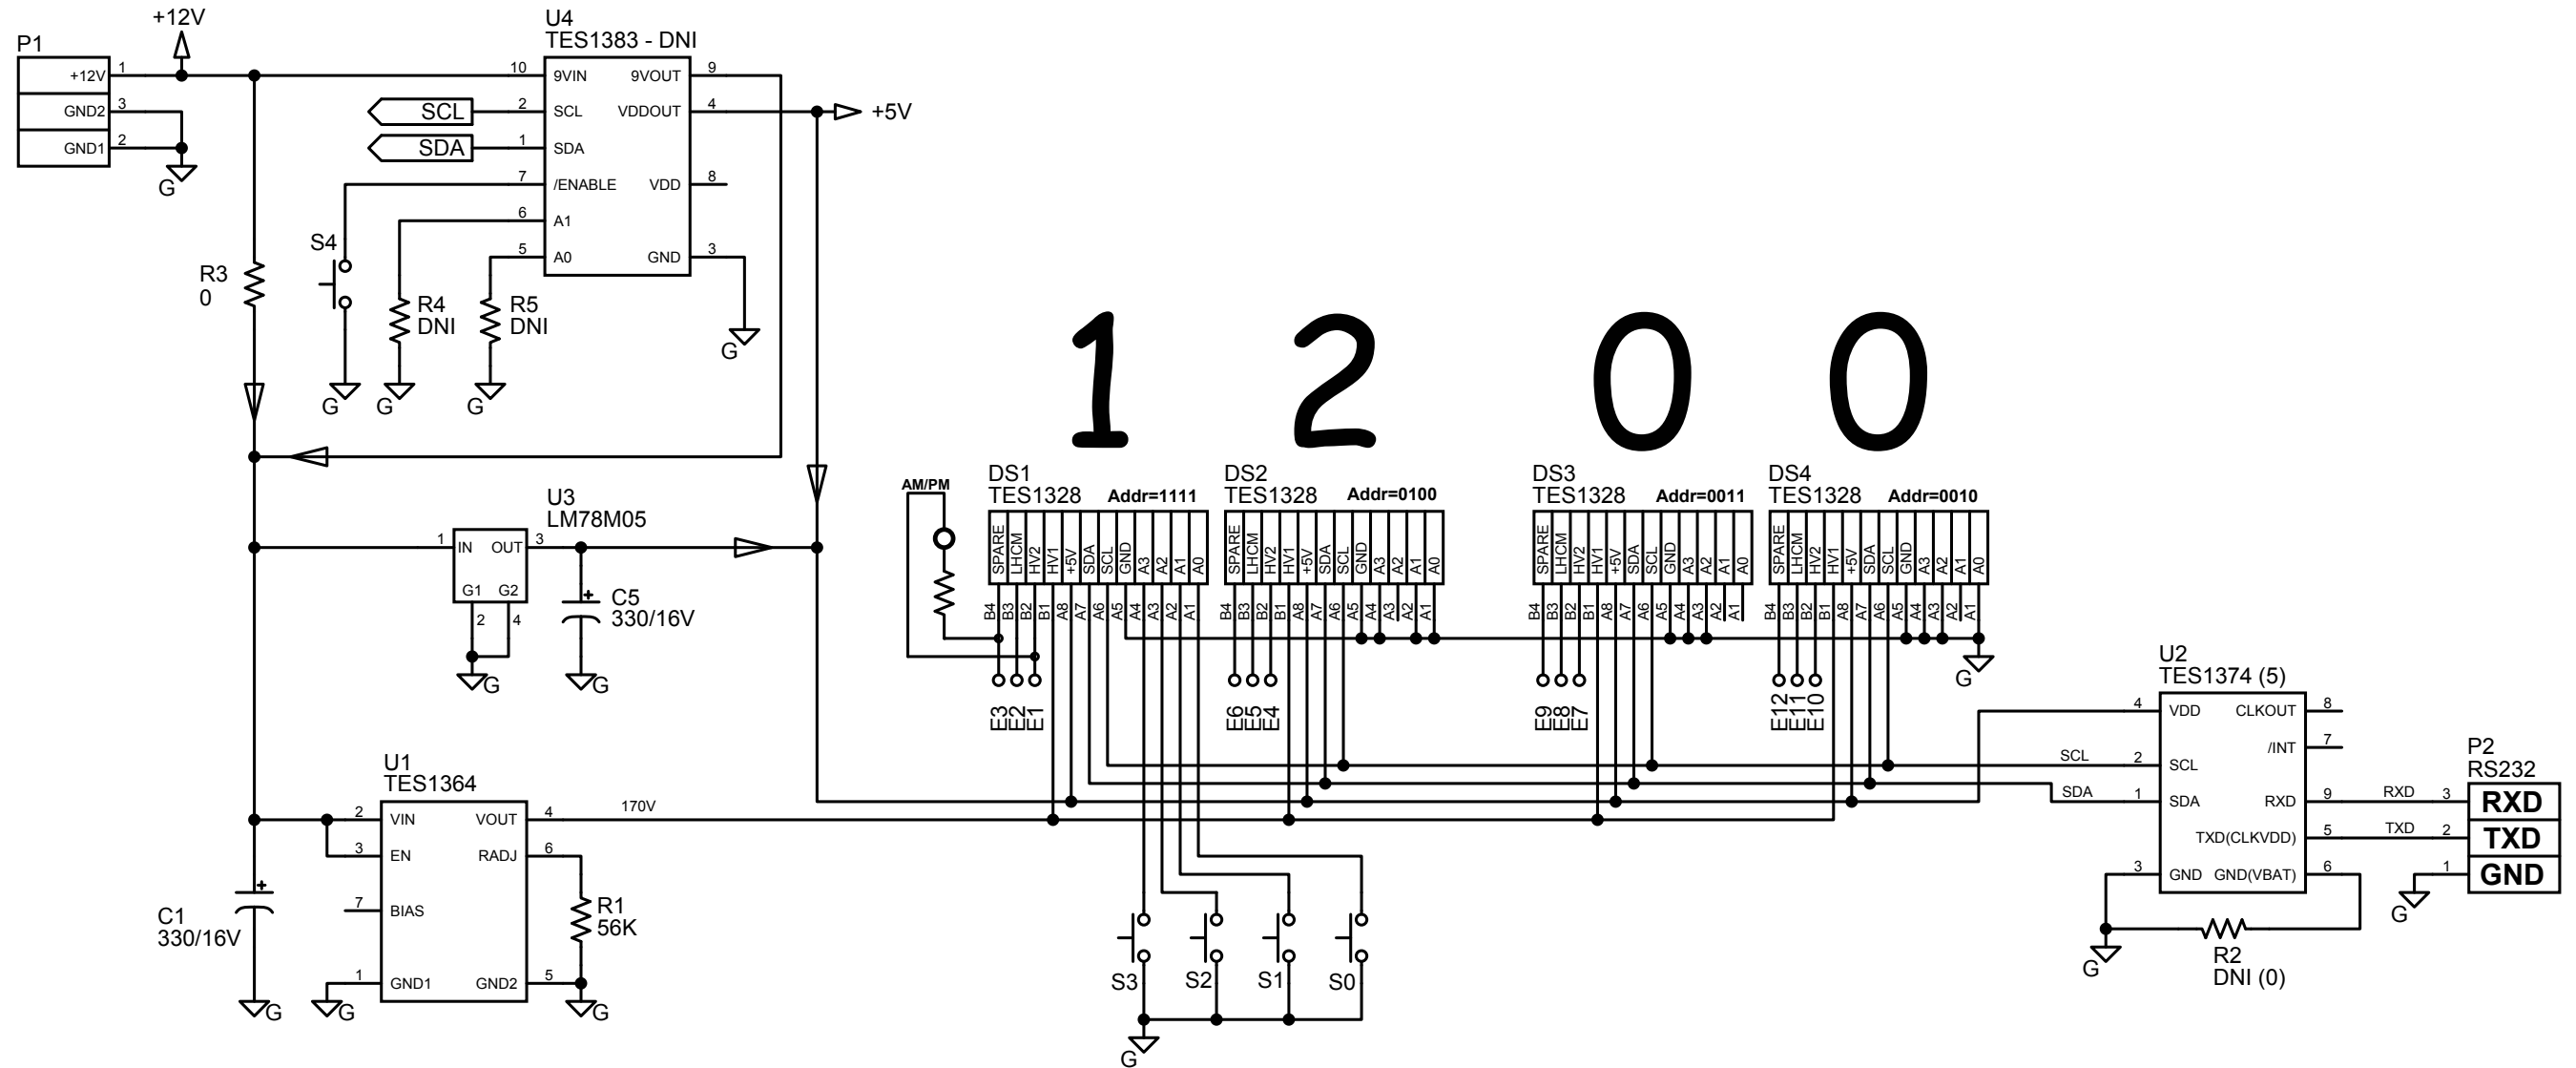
+12V
P1
+12V 1
GND2 3
GND1 2
G

U4
TES1383 - DNI
10 9VIN 9VOUT 9
2 SCL VDDOUT 4
1 SDA
7 /ENABLE VDD 8
6 A1
5 A0 GND 3
SCL
SDA
+5V
S4
R3
0
R4
DNI
R5
DNI
G G G G G

1 2 0 0

AM/PM
DS1
TES1328 Addr=1111
SPARE LHCM HV2 HV1 +5V SDA SCL GND A3 A2 A1 A0
B4 B3 B2 B1 A8 A7 A6 A5 A4 A3 A2 A1
E3 E2 E1

DS2
TES1328 Addr=0100
SPARE LHCM HV2 HV1 +5V SDA SCL GND A3 A2 A1 A0
B4 B3 B2 B1 A8 A7 A6 A5 A4 A3 A2 A1
E6 E5 E4

DS3
TES1328 Addr=0011
SPARE LHCM HV2 HV1 +5V SDA SCL GND A3 A2 A1 A0
B4 B3 B2 B1 A8 A7 A6 A5 A4 A3 A2 A1
E9 E8 E7

DS4
TES1328 Addr=0010
SPARE LHCM HV2 HV1 +5V SDA SCL GND A3 A2 A1 A0
B4 B3 B2 B1 A8 A7 A6 A5 A4 A3 A2 A1
E12 E11 E10
G

U3
LM78M05
1 IN OUT 3
G1 G2
2 4
G
C5
330/16V
G

U1
TES1364
2 VIN VOUT 4
3 EN RADJ 6
7 BIAS
1 GND1 GND2 5
170V
R1
56K
C1
330/16V
G G G

S3 S2 S1 S0
G

U2
TES1374 (5)
4 VDD CLKOUT 8
/INT 7
SCL 2 SCL
SDA 1 SDA RXD 9
TXD(CLKVDD) 5
3 GND GND(VBAT) 6
G
R2
DNI (0)

P2
RS232
RXD 3 RXD
TXD 2 TXD
1 GND
G